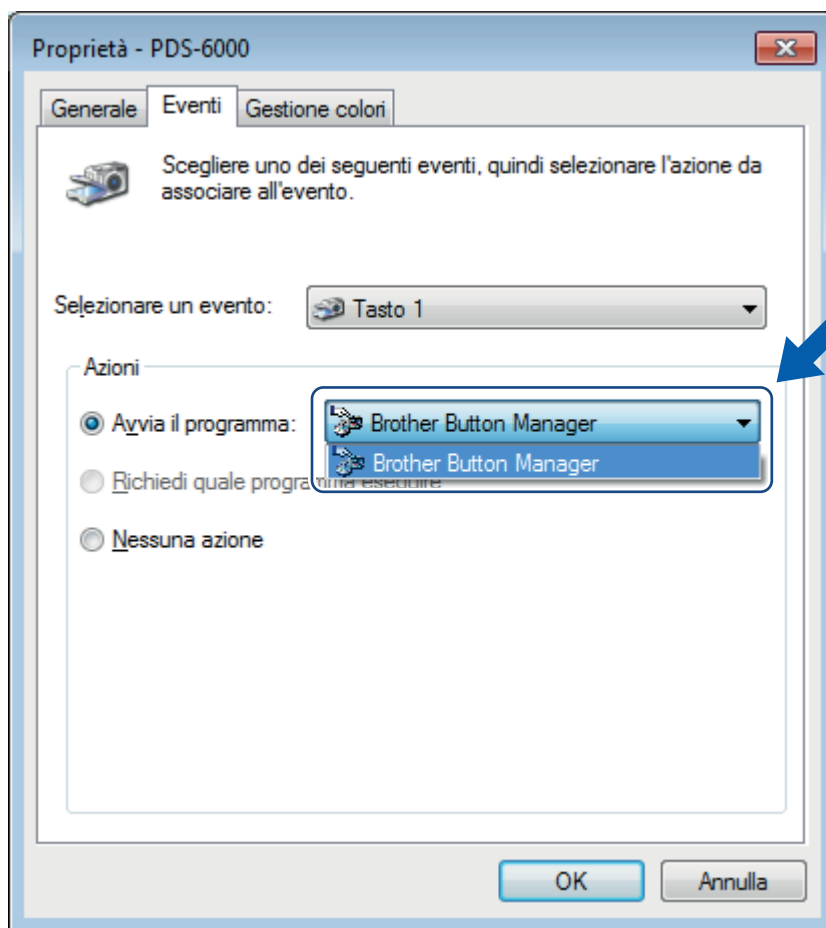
Proprietà - PDS-6000

Generale | Eventi | Gestione colori

Scegliere uno dei seguenti eventi, quindi selezionare l'azione da associare all'evento.

Selezionare un evento: Tasto 1

Azioni

Avvia il programma: Brother Button Manager

Brother Button Manager

Richiedi quale programma eseguire

Nessuna azione

OK Annulla